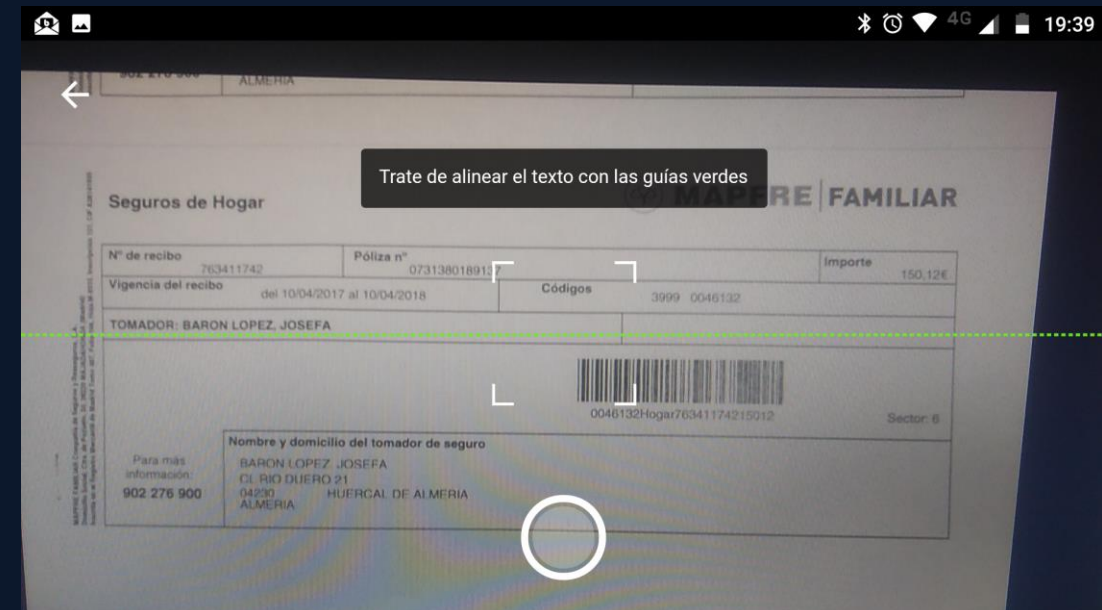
19:39

902 276 900 ALMERIA

Trate de alinear el texto con las guías verdes

Seguros de Hogar

MAPFRE | FAMILIAR

| Nº de recibo 763411742 | Póliza nº 073138018913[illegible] | | Importe 150,12€ |
|---|---|---|---|
| Vigencia del recibo del 10/04/2017 al 10/04/2018 | Códigos | 3999 0046132 | |

TOMADOR: BARON LOPEZ, JOSEFA

0046132Hogar76341174215012

Sector: 6

Para más información: 902 276 900

Nombre y domicilio del tomador de seguro
BARON LOPEZ JOSEFA
CL RIO DUERO 21
04230 HUERCAL DE ALMERIA
ALMERIA

MAPFRE FAMILIAR Compañía de Seguros y Reaseguros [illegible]